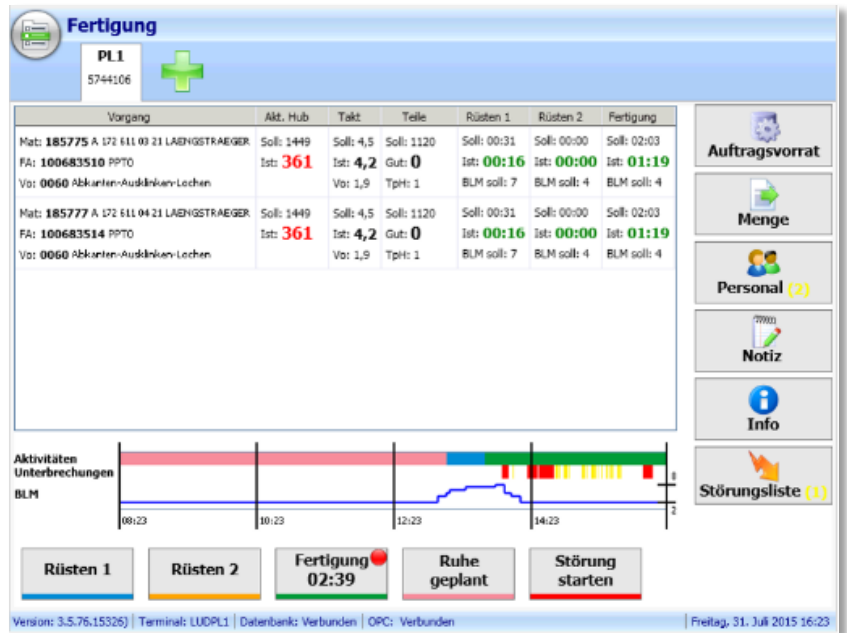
Fertigung

PL1
5744106

| Vorgang | Akt. Hub | Takt | Teile | Rüsten 1 | Rüsten 2 | Fertigung |
|---|---|---|---|---|---|---|
| Mat: 185775 A 172 611 03 21 LAENGSTRAEGER FA: 100683510 PPTO Vo: 0060 Abkanten-Ausklinken-Lochen | Soll: 1449 Ist: 361 | Soll: 4,5 Ist: 4,2 Vo: 1,9 | Soll: 1120 Gut: 0 TpH: 1 | Soll: 00:31 Ist: 00:16 BLM soll: 7 | Soll: 00:00 Ist: 00:00 BLM soll: 4 | Soll: 02:03 Ist: 01:19 BLM soll: 4 |
| Mat: 185777 A 172 611 04 21 LAENGSTRAEGER FA: 100683514 PPTO Vo: 0060 Abkanten-Ausklinken-Lochen | Soll: 1449 Ist: 361 | Soll: 4,5 Ist: 4,2 Vo: 1,9 | Soll: 1120 Gut: 0 TpH: 1 | Soll: 00:31 Ist: 00:16 BLM soll: 7 | Soll: 00:00 Ist: 00:00 BLM soll: 4 | Soll: 02:03 Ist: 01:19 BLM soll: 4 |

Auftragsvorrat
Menge
Personal (2)
Notiz
Info
Störungsliste (1)

Aktivitäten
Unterbrechungen
BLM
8
2
08:23
10:23
12:23
14:23

Rüsten 1
Rüsten 2
Fertigung 02:39
Ruhe geplant
Störung starten

Version: 3.5.76.15326) | Terminal: LUDPL1 | Datenbank: Verbunden | OPC: Verbunden
Freitag, 31. Juli 2015 16:23